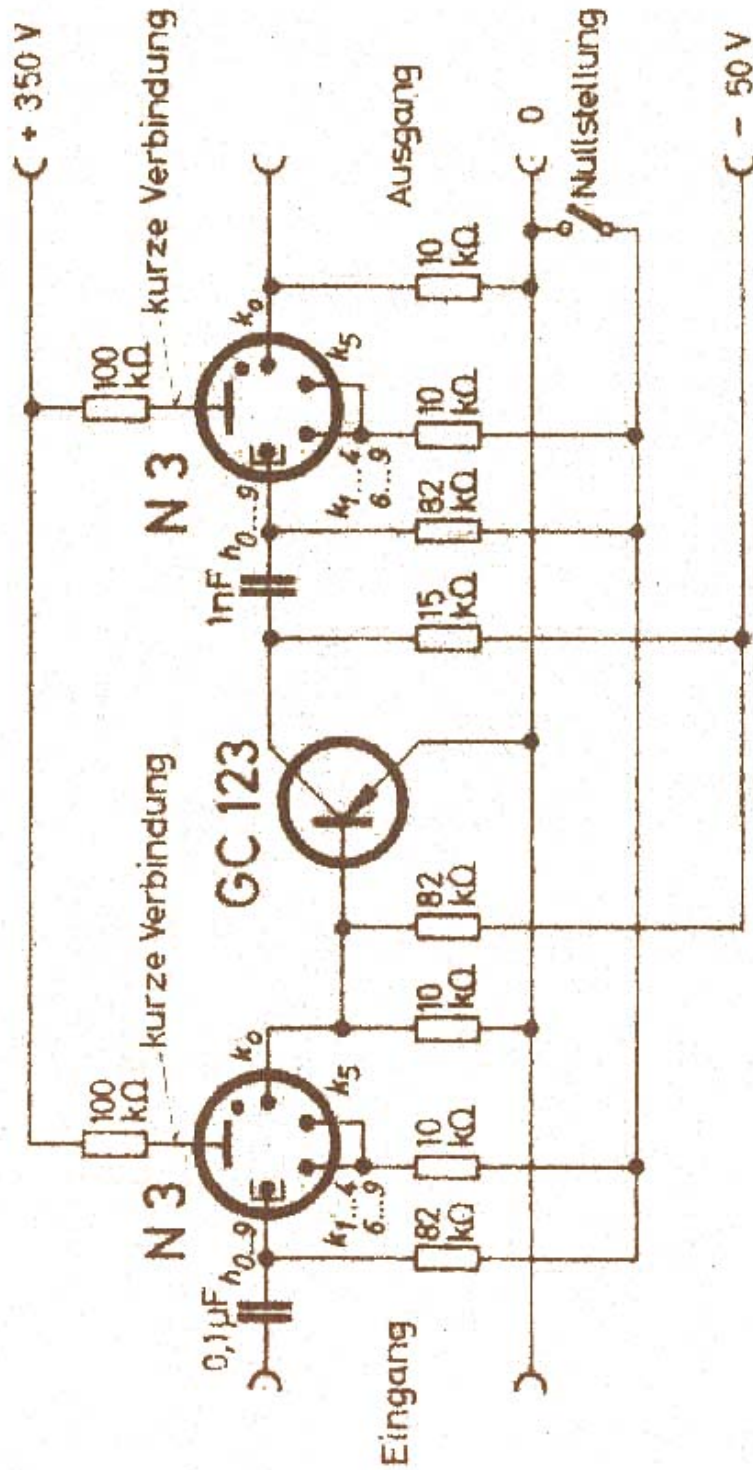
+ 350 V
kurze Verbindung
Ausgang
0
Nullstellung
− 50 V
100 kΩ
$k_0$
$k_5$
N 3
1nF
$h_{0...9}$
$k_1...4$
$6...9$
10 kΩ
10 kΩ
82 kΩ
15 kΩ
GC 123
kurze Verbindung
100 kΩ
$k_0$
$k_5$
N 3
0,1µF
$h_{0...9}$
$k_1...4$
$6...9$
82 kΩ
10 kΩ
10 kΩ
82 kΩ
Eingang